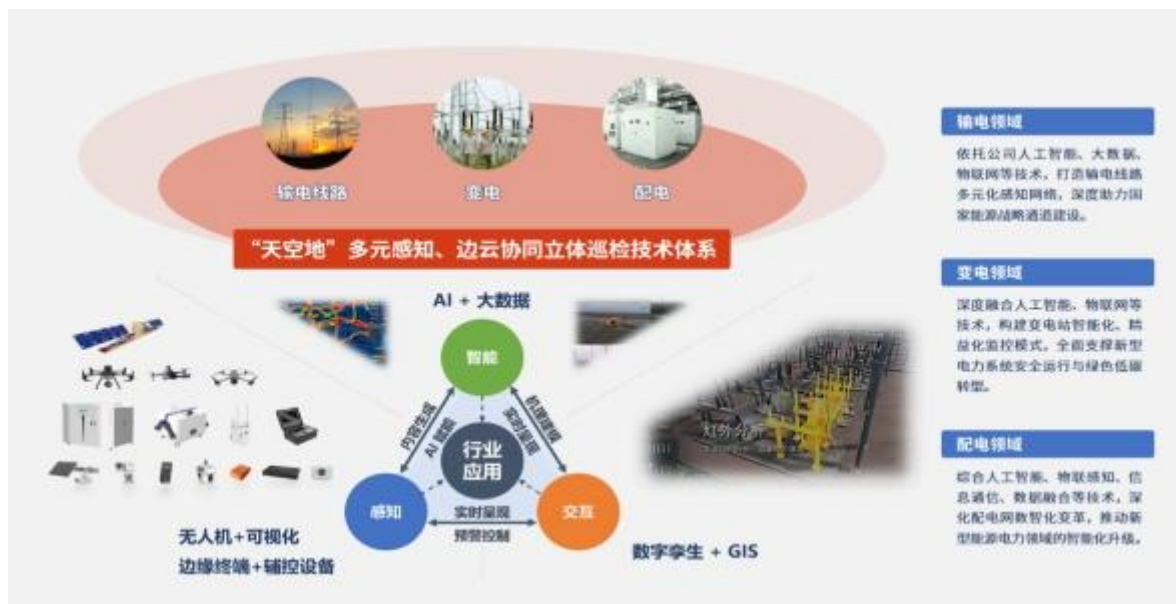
输电线路

变电

配电

"天空地"多元感知、边云协同立体巡检技术体系

AI + 大数据

智能

内容生成

AI 赋能

机理建模

实时呈现

行业应用

感知

交互

实时呈现

预警控制

无人机+可视化
边缘终端+辅控设备

数字孪生 + GIS

输电领域

依托公司人工智能、大数据、物联网等技术，打造输电线路多元化感知网络，深度助力国家能源战略通道建设。

变电领域

深度融合人工智能、物联网等技术，构建变电站智能化、精益化监控模式，全面支撑新型电力系统安全运行与绿色低碳转型。

配电领域

综合人工智能、物联感知、信息通信、数据融合等技术，深化配电网数智化变革，推动新型能源电力领域的智能化升级。